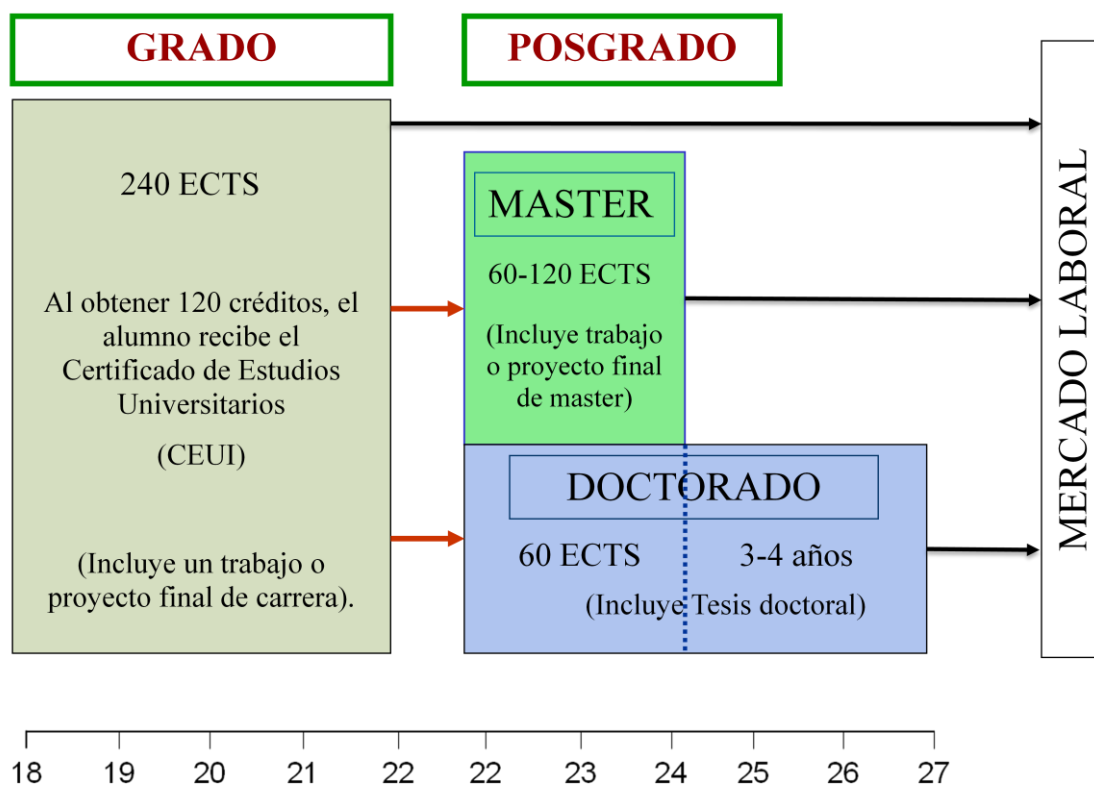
GRADO

POSGRADO

240 ECTS

Al obtener 120 créditos, el alumno recibe el Certificado de Estudios Universitarios

(CEUI)

(Incluye un trabajo o proyecto final de carrera).

MASTER

60-120 ECTS

(Incluye trabajo o proyecto final de master)

DOCTORADO

60 ECTS

3-4 años

(Incluye Tesis doctoral)

MERCADO LABORAL

18 19 20 21 22 22 23 24 25 26 27